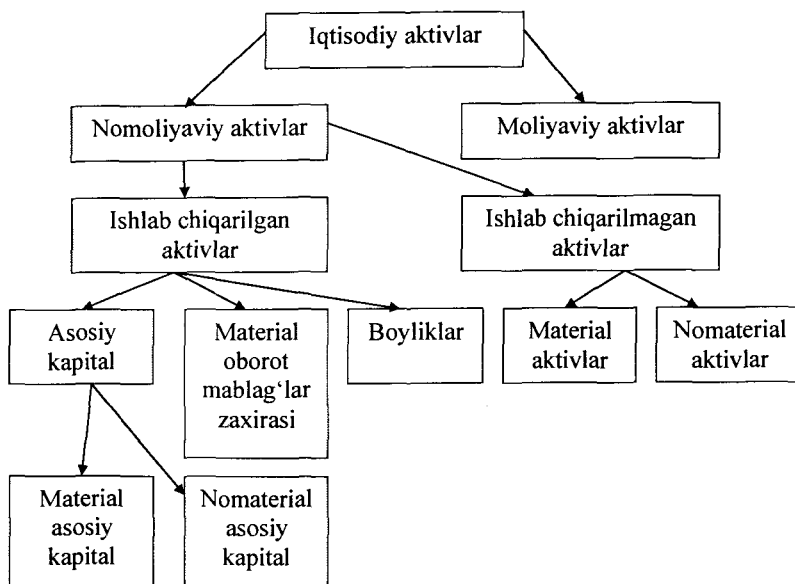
Iqtisodiy aktivlar

Nomoliyaviy aktivlar

Moliyaviy aktivlar

Ishlab chiqarilgan aktivlar

Ishlab chiqarilmagan aktivlar

Asosiy kapital

Material oborot mablag'lar zaxirasi

Boyliklar

Material aktivlar

Nomaterial aktivlar

Material asosiy kapital

Nomaterial asosiy kapital